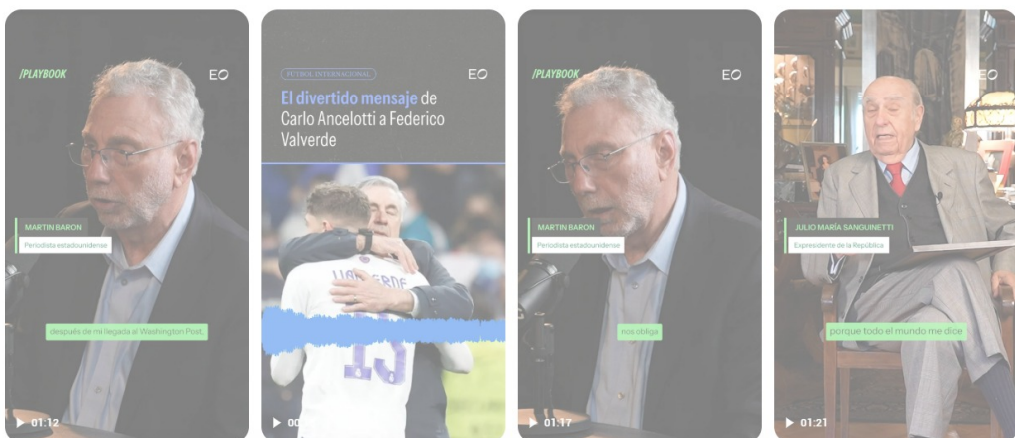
/PLAYBOOK

EO

MARTIN BARON

Periodista estadounidense

después de mi llegada al Washington Post,

▶ 01:12

FUTBOL INTERNACIONAL

EO

El divertido mensaje de Carlo Ancelotti a Federico Valverde

▶ 00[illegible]

/PLAYBOOK

EO

MARTIN BARON

Periodista estadounidense

nos obliga

▶ 01:17

EO

JULIO MARÍA SANGUINETTI

Expresidente de la República

porque todo el mundo me dice

▶ 01:21